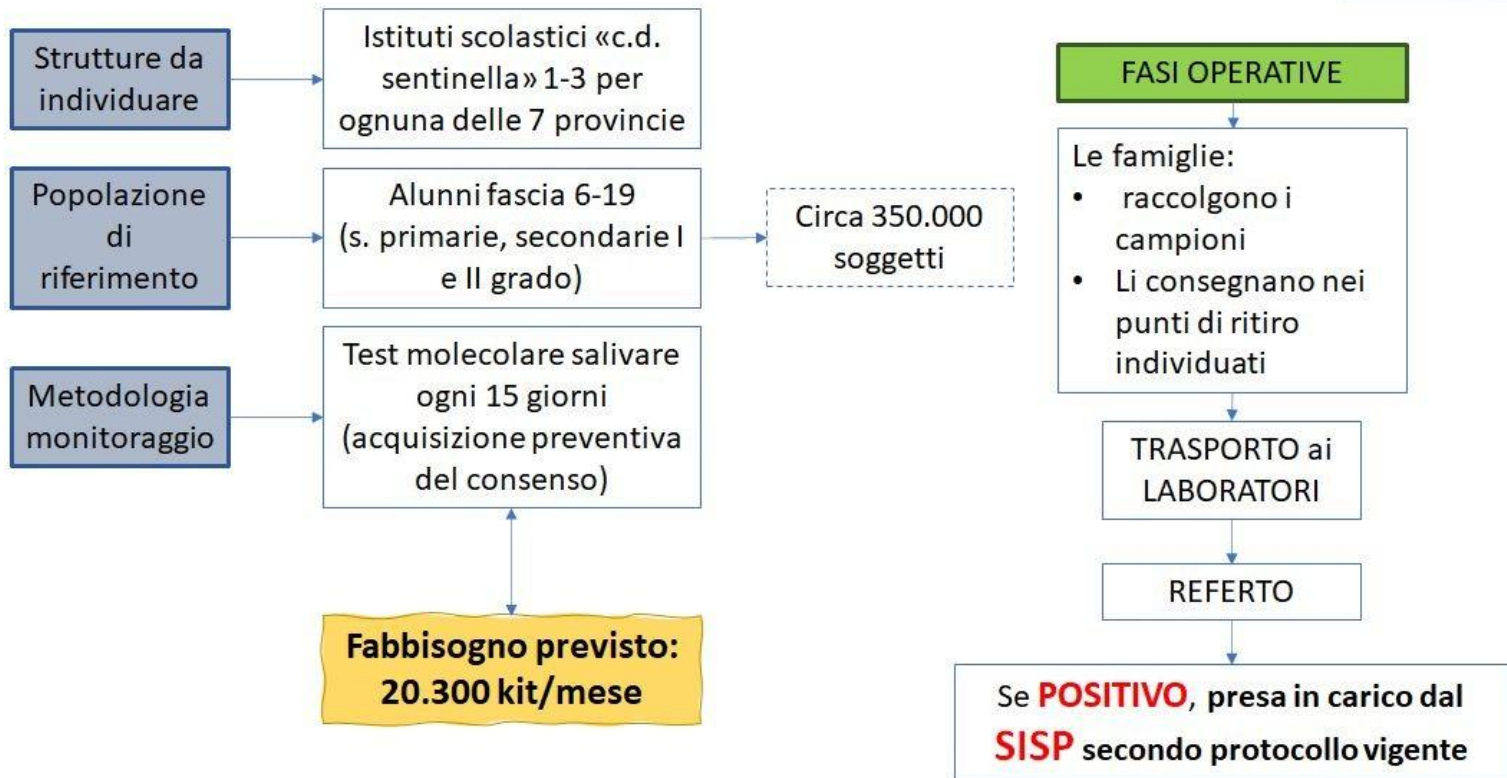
Strutture da individuare

Istituti scolastici «c.d. sentinella» 1-3 per ognuna delle 7 provincie

Popolazione di riferimento

Alunni fascia 6-19 (s. primarie, secondarie I e II grado)

Circa 350.000 soggetti

Metodologia monitoraggio

Test molecolare salivare ogni 15 giorni (acquisizione preventiva del consenso)

Fabbisogno previsto: 20.300 kit/mese

FASI OPERATIVE

Le famiglie:
• raccolgono i campioni
• Li consegnano nei punti di ritiro individuati

TRASPORTO ai LABORATORI

REFERTO

Se POSITIVO, presa in carico dal SISP secondo protocollo vigente